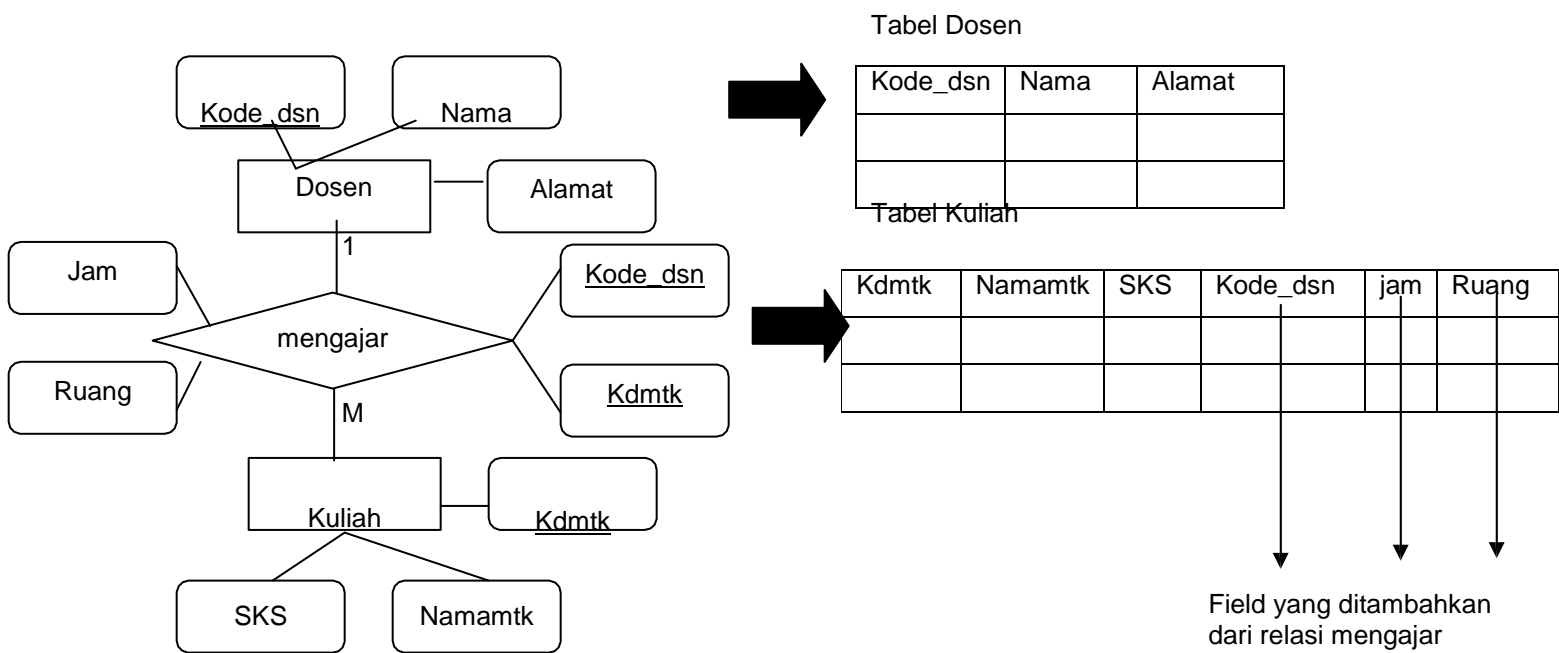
Kode_dsn

Nama

Dosen

Alamat

1

Jam

mengajar

Kode_dsn

Ruang

Kdmtk

M

Kuliah

Kdmtk

SKS

Namamtk

Tabel Dosen

| Kode_dsn | Nama | Alamat |
|---|---|---|
| | | |
| | | |

Tabel Kuliah

| Kdmtk | Namamtk | SKS | Kode_dsn | jam | Ruang |
|---|---|---|---|---|---|
| | | | | | |
| | | | | | |

Field yang ditambahkan dari relasi mengajar